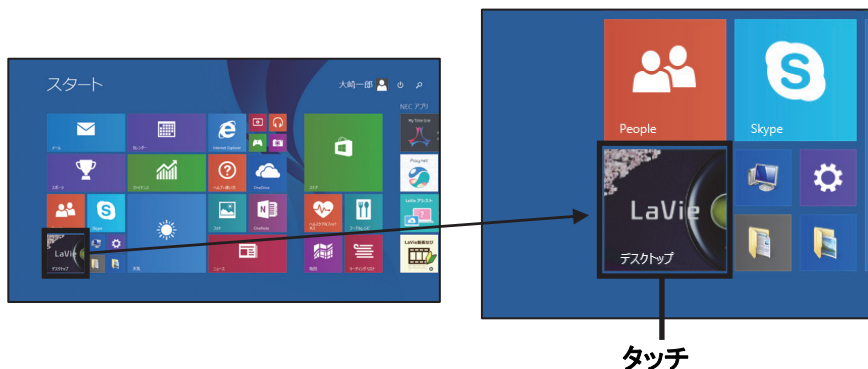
スタート

大崎一郎

NEC アプリ

メール

カレンダー

Internet Explorer

スポーツ

ファイナンス

ヘルプ+使い方

OneDrive

ストア

Skype

フォト

OneNote

ヘルス＆フィットネス

フード＆レシピ

LaVie アシスタント

デスクトップ

天気

ニュース

地図

リーディングリスト

LaVie

デスクトップ

People

Skype

LaVie

デスクトップ

タッチ